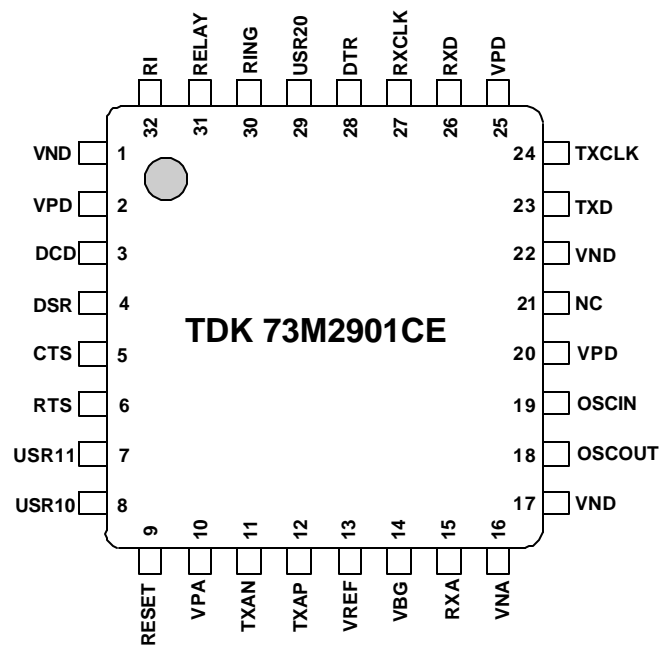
RI 32
RELAY 31
RING 30
USR20 29
DTR 28
RXCLK 27
RXD 26
VPD 25

VND 1
VPD 2
DCD 3
DSR 4
CTS 5
RTS 6
USR11 7
USR10 8

TDK 73M2901CE

24 TXCLK
23 TXD
22 VND
21 NC
20 VPD
19 OSCIN
18 OSCOUT
17 VND

9 RESET
10 VPA
11 TXAN
12 TXAP
13 VREF
14 VBG
15 RXA
16 VNA